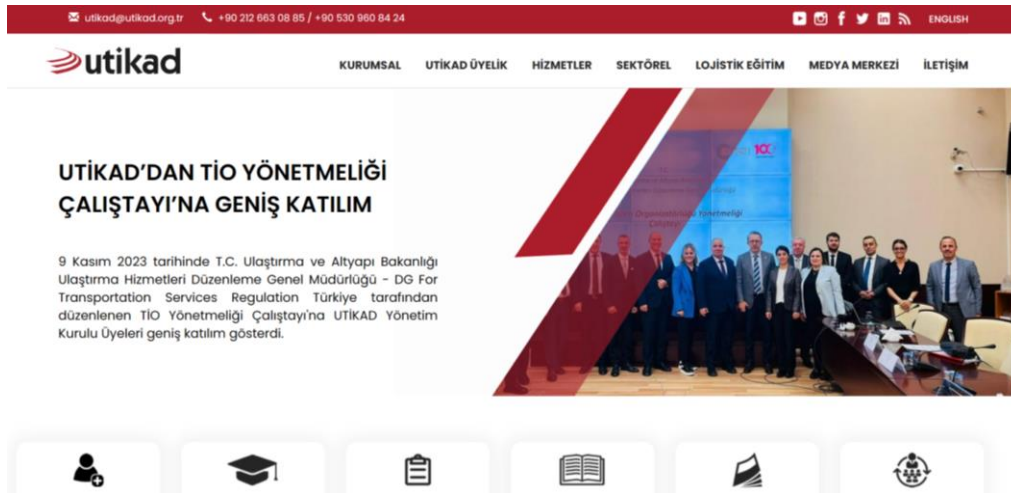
utikad@utikad.org.tr +90 212 663 08 85 / +90 530 960 84 24

ENGLISH

utikad

KURUMSAL UTİKAD ÜYELİK HİZMETLER SEKTÖREL LOJİSTİK EĞİTİM MEDYA MERKEZİ İLETİŞİM

UTİKAD'DAN TİO YÖNETMELİĞİ ÇALIŞTAYI'NA GENİŞ KATILIM

9 Kasım 2023 tarihinde T.C. Ulaştırma ve Altyapı Bakanlığı Ulaştırma Hizmetleri Düzenleme Genel Müdürlüğü - DG For Transportation Services Regulation Türkiye tarafından düzenlenen TİO Yönetmeliği Çalıştayı'na UTİKAD Yönetim Kurulu Üyeleri geniş katılım gösterdi.